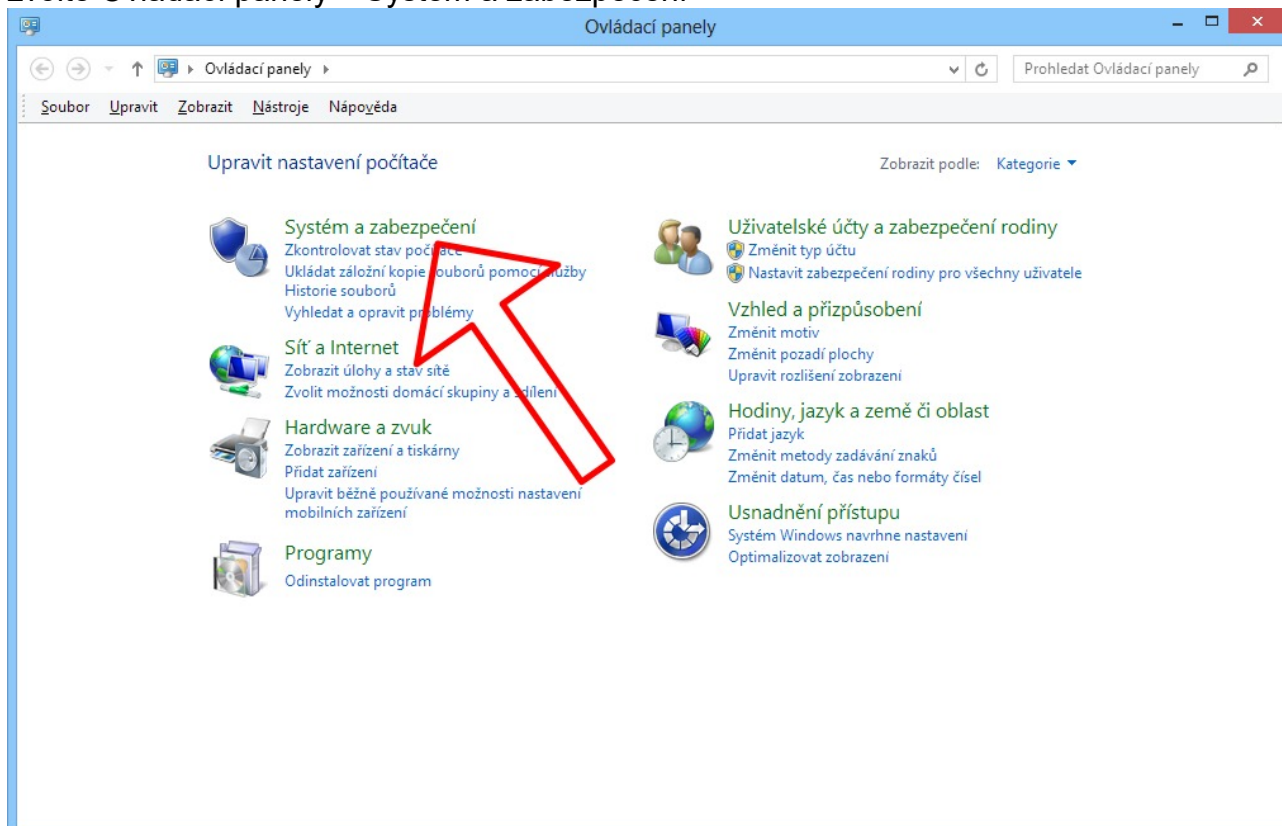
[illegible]

Ovládací panely

Ovládací panely ▸

Prohledat Ovládací panely

Soubor Upravit Zobrazit Nástroje Nápověda

Upravit nastavení počítače

Zobrazit podle: Kategorie ▾

Systém a zabezpečení
Zkontrolovat stav počítače
Ukládat záložní kopie souborů pomocí služby
Historie souborů
Vyhledat a opravit problémy

Síť a Internet
Zobrazit úlohy a stav sítě
Zvolit možnosti domácí skupiny a sdílení

Hardware a zvuk
Zobrazit zařízení a tiskárny
Přidat zařízení
Upravit běžně používané možnosti nastavení mobilních zařízení

Programy
Odinstalovat program

Uživatelské účty a zabezpečení rodiny
Změnit typ účtu
Nastavit zabezpečení rodiny pro všechny uživatele

Vzhled a přizpůsobení
Změnit motiv
Změnit pozadí plochy
Upravit rozlišení zobrazení

Hodiny, jazyk a země či oblast
Přidat jazyk
Změnit metody zadávání znaků
Změnit datum, čas nebo formáty čísel

Usnadnění přístupu
Systém Windows navrhne nastavení
Optimalizovat zobrazení